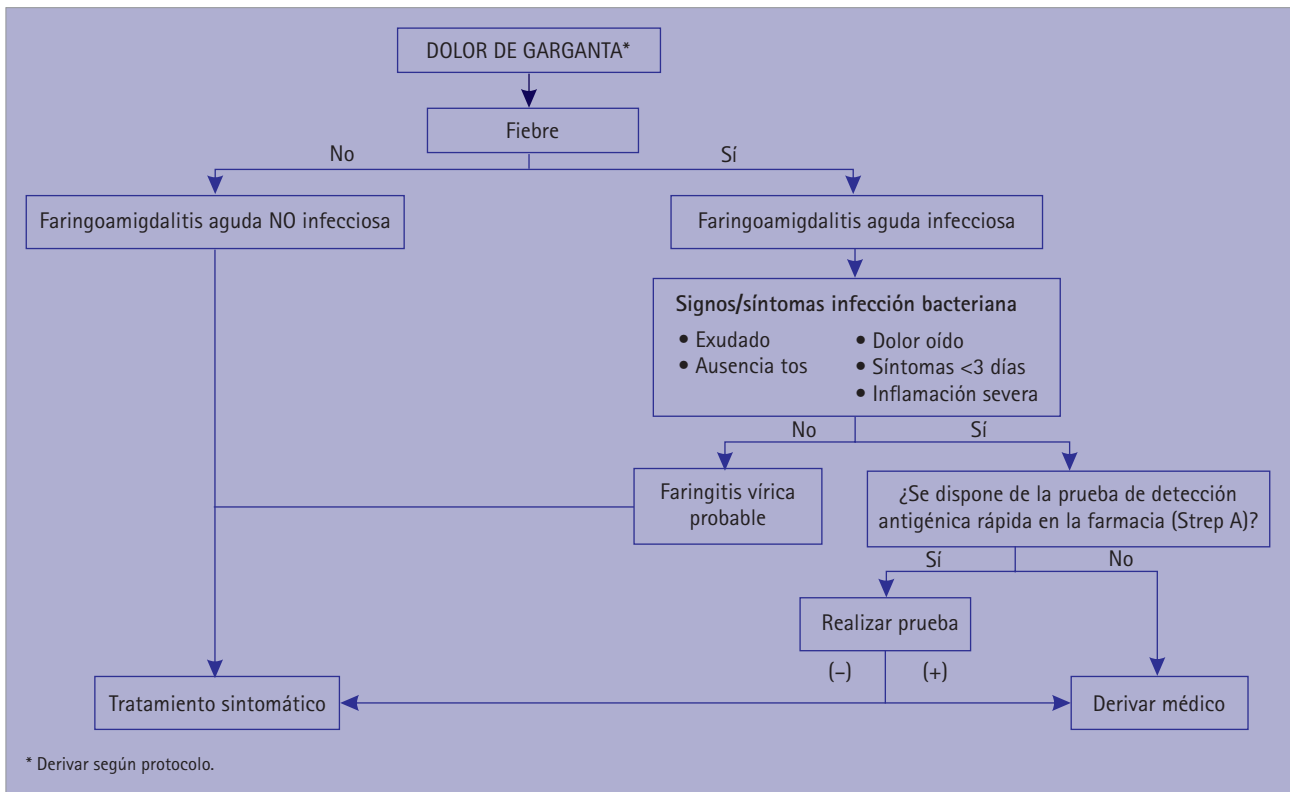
DOLOR DE GARGANTA*

Fiebre

No

Sí

Faringoamigdalitis aguda NO infecciosa

Faringoamigdalitis aguda infecciosa

Signos/síntomas infección bacteriana

• Exudado
• Ausencia tos
• Dolor oído
• Síntomas <3 días
• Inflamación severa

No

Sí

Faringitis vírica probable

¿Se dispone de la prueba de detección antigénica rápida en la farmacia (Strep A)?

Sí

No

Realizar prueba

(–)

(+)

Tratamiento sintomático

Derivar médico

* Derivar según protocolo.